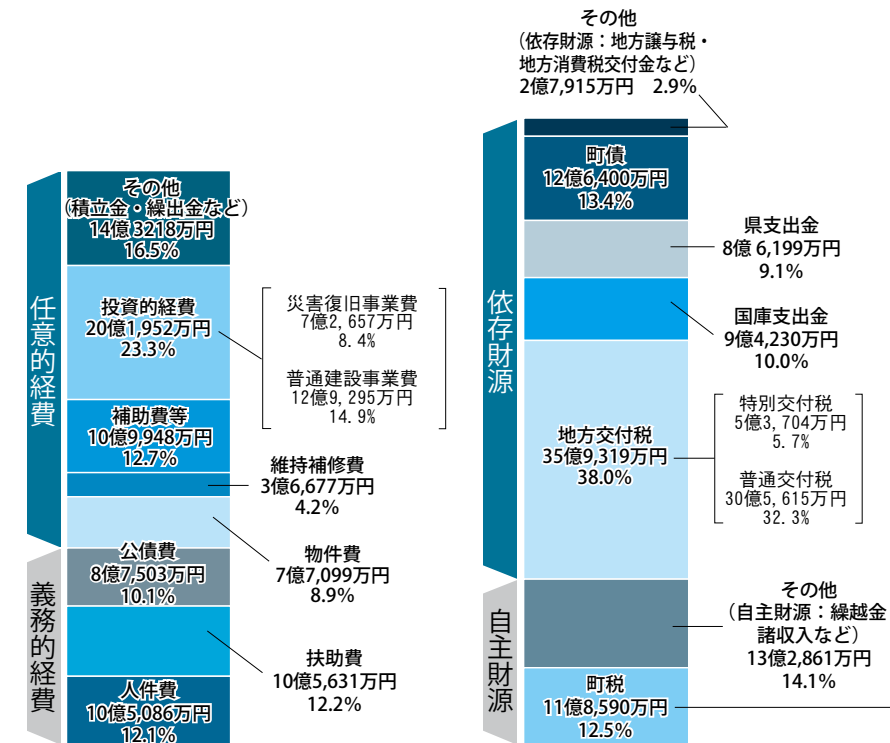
任意的経費

その他
(積立金・繰出金など)
14億3218万円
16.5%

投資的経費
20億1,952万円
23.3%

災害復旧事業費
7億2,657万円
8.4%

普通建設事業費
12億9,295万円
14.9%

補助費等
10億9,948万円
12.7%

維持補修費
3億6,677万円
4.2%

義務的経費

物件費
7億7,099万円
8.9%

公債費
8億7,503万円
10.1%

扶助費
10億5,631万円
12.2%

人件費
10億5,086万円
12.1%

その他
(依存財源:地方譲与税・
地方消費税交付金など)
2億7,915万円 2.9%

依存財源

町債
12億6,400万円
13.4%

県支出金
8億6,199万円
9.1%

国庫支出金
9億4,230万円
10.0%

地方交付税
35億9,319万円
38.0%

特別交付税
5億3,704万円
5.7%

普通交付税
30億5,615万円
32.3%

自主財源

その他
(自主財源:繰越金
諸収入など)
13億2,861万円
14.1%

町税
11億8,590万円
12.5%